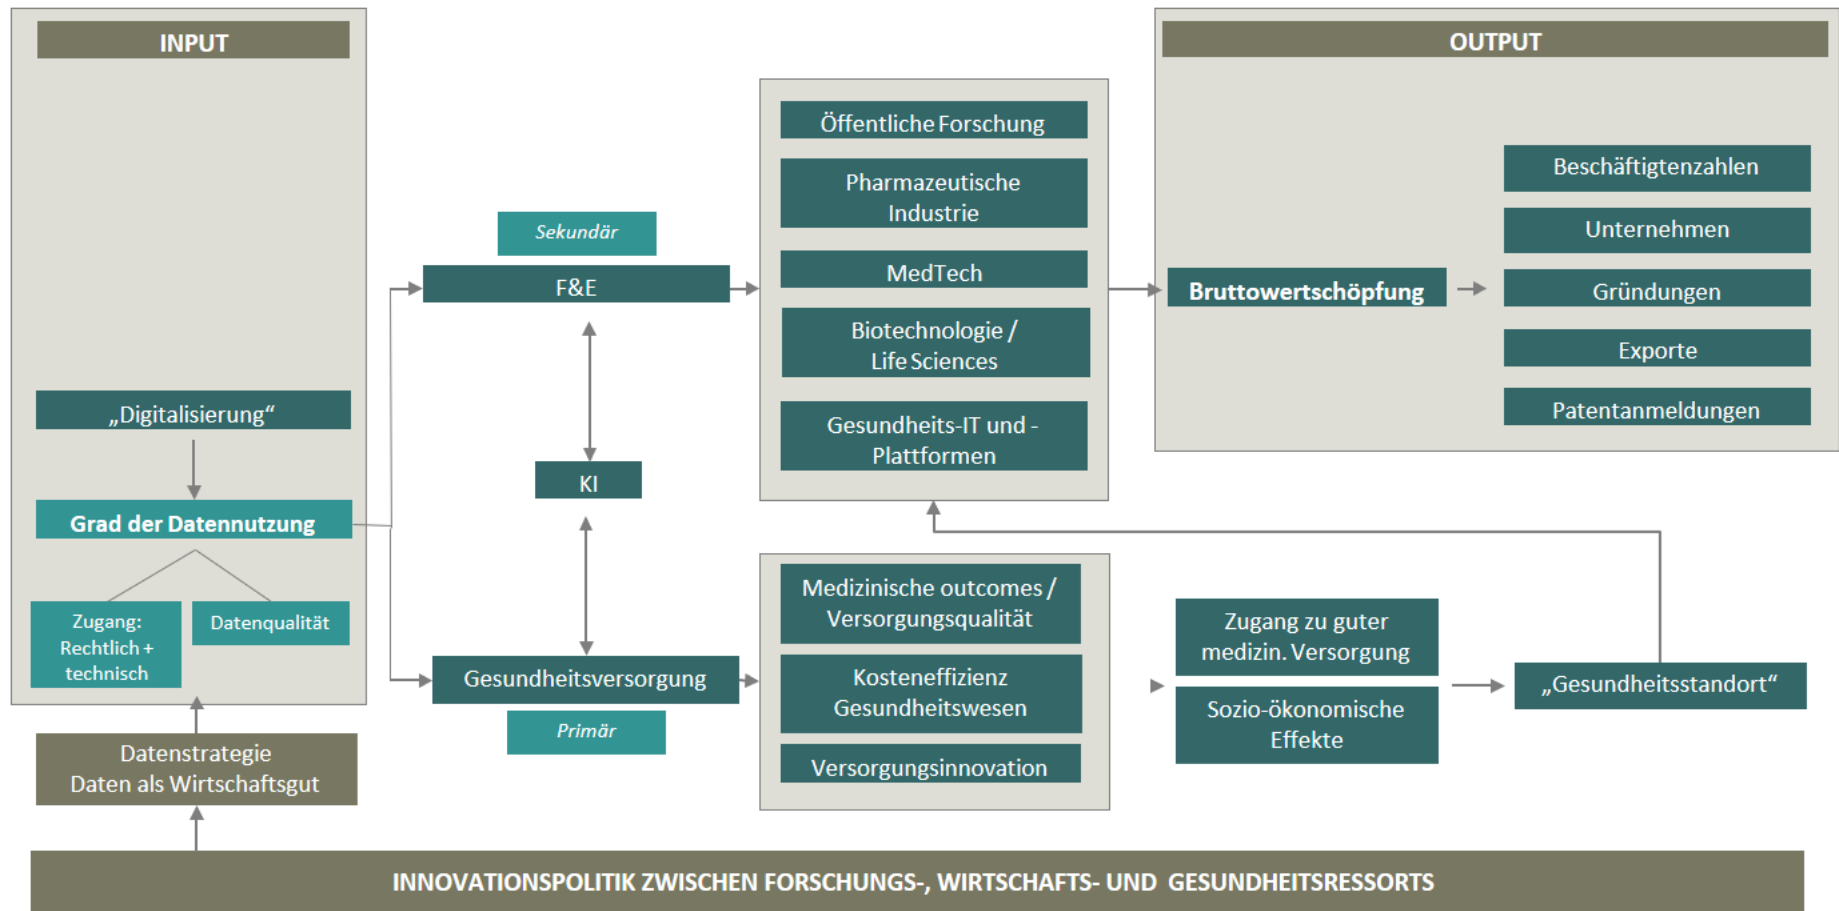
INPUT

„Digitalisierung“

Grad der Datennutzung

Zugang: Rechtlich + technisch

Datenqualität

Datenstrategie
Daten als Wirtschaftsgut

Sekundär

F&E

KI

Gesundheitsversorgung

Primär

Öffentliche Forschung

Pharmazeutische Industrie

MedTech

Biotechnologie / Life Sciences

Gesundheits-IT und -Plattformen

Medizinische outcomes / Versorgungsqualität

Kosteneffizienz Gesundheitswesen

Versorgungsinnovation

OUTPUT

Bruttowertschöpfung

Beschäftigtenzahlen

Unternehmen

Gründungen

Exporte

Patentanmeldungen

Zugang zu guter medizin. Versorgung

Sozio-ökonomische Effekte

„Gesundheitsstandort“

INNOVATIONSPOLITIK ZWISCHEN FORSCHUNGS-, WIRTSCHAFTS- UND GESUNDHEITSRESSORTS